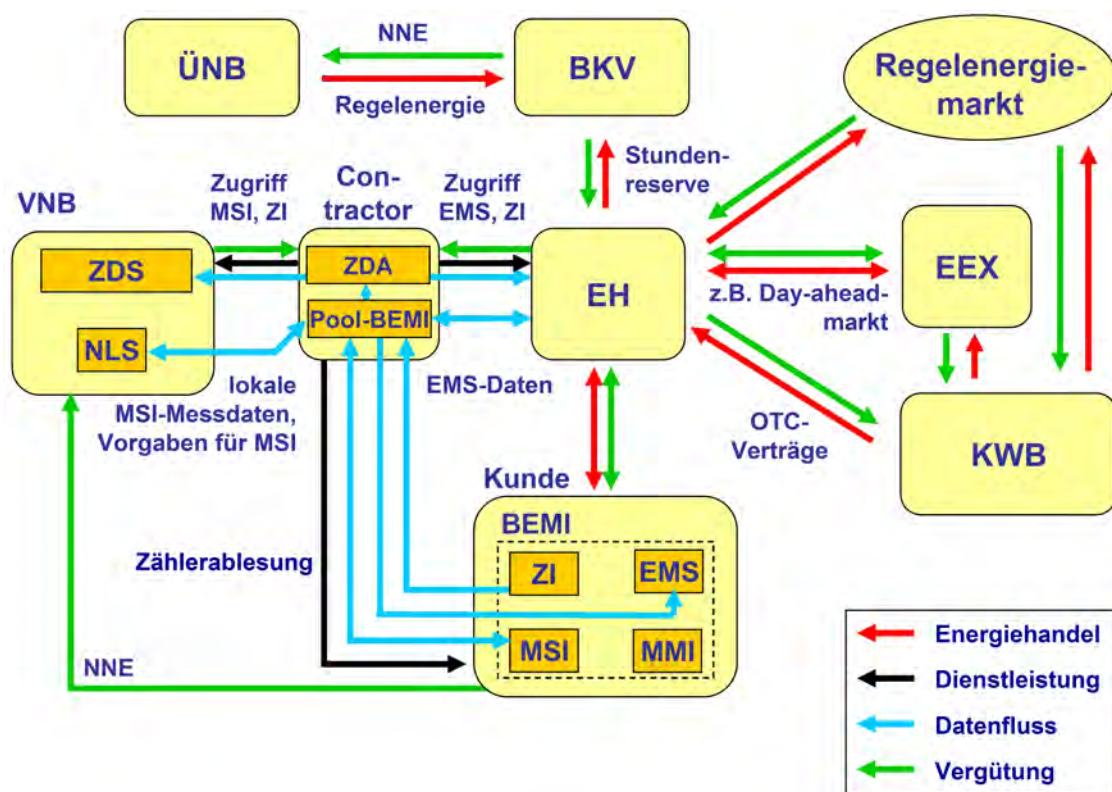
ÜNB

NNE

Regelenergie

BKV

Regelenergiemarkt

Stundenreserve

VNB

Zugriff MSI, ZI

Contractor

Zugriff EMS, ZI

ZDS

ZDA

EH

EEX

NLS

Pool-BEMI

z.B. Day-aheadmarkt

lokale MSI-Messdaten, Vorgaben für MSI

EMS-Daten

OTC-Verträge

KWB

Kunde

BEMI

Zählerablesung

ZI

EMS

MSI

MMI

NNE

Energiehandel

Dienstleistung

Datenfluss

Vergütung